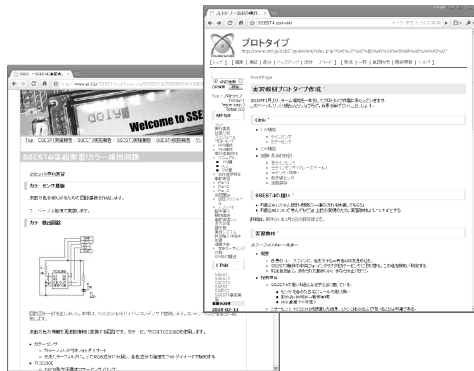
SSEST4/事前教室/カラー検出回路

Welcome to SSE

Top SSEST1演習概要 SSEST2演習概要 SSEST3演習概要 SSEST4演習概要

SSEST4/事前教室/カラー検出回路

カラーセンサ基板

カラー検出回路

プロトタイプ

http://www.sse.jp/SSEST/pukiwiki/index.php

プロトタイプ

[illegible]

実習教材プロトタイプ作成

Links

SSEST4打ち合わせ

実習教材

2008-02-13